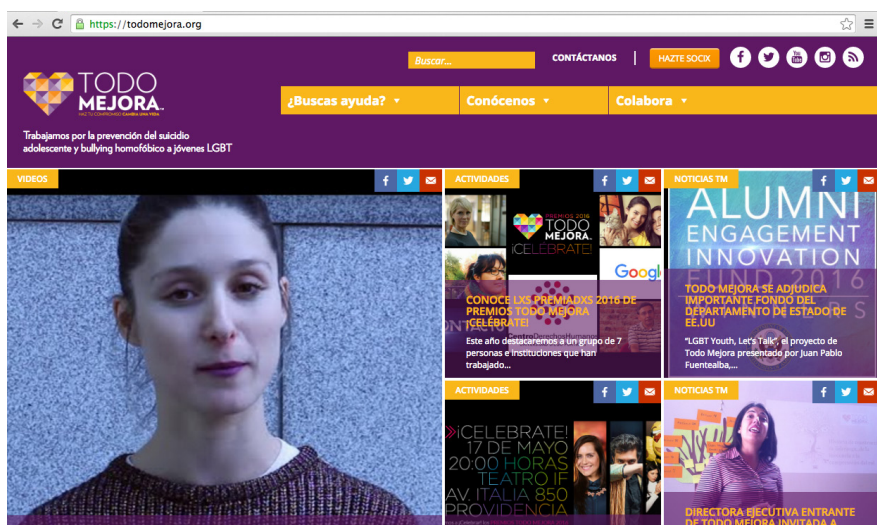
https://todomejora.org

Buscar...

CONTÁCTANOS

HAZTE SOCIX

TODO MEJORA

HAZ TU COMPROMISO CAMBIA UNA VIDA

¿Buscas ayuda?

Conócenos

Colabora

Trabajamos por la prevención del suicidio adolescente y bullying homofóbico a jóvenes LGBT

VIDEOS

ACTIVIDADES

PREMIOS 2016 TODO MEJORA ¡CELEBRATE!

Google

CONOCE LXS PREMIADXS 2016 DE PREMIOS TODO MEJORA ¡CELEBRATE!

Este año destacaremos a un grupo de 7 personas e instituciones que han trabajado...

NOTICIAS TM

ALUMNI ENGAGEMENT INNOVATION FUND 2016

TODO MEJORA SE ADJUDICA IMPORTANTE FONDO DEL DEPARTAMENTO DE ESTADO DE EE.UU

"LGBT Youth, Let's Talk", el proyecto de Todo Mejora presentado por Juan Pablo Fuentealba,...

ACTIVIDADES

¡CELEBRATE! 17 DE MAYO 20:00 HORAS TEATRO IF AV. ITALIA 850 PROVIDENCIA

NOTICIAS TM

DIRECTORA EJECUTIVA ENTRANTE DE TODO MEJORA INVITADA A